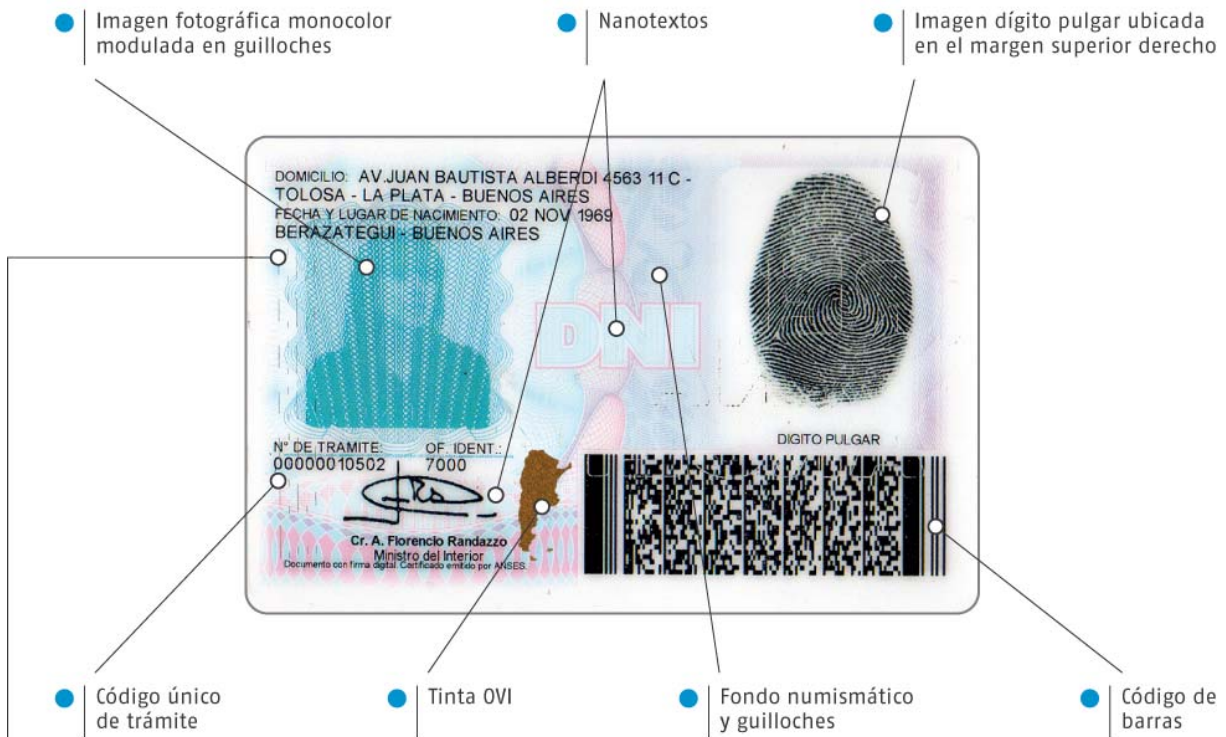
Imagen fotográfica monocolor modulada en guilloches

Nanotextos

Imagen dígito pulgar ubicada en el margen superior derecho

DOMICILIO: AV.JUAN BAUTISTA ALBERDI 4563 11 C - TOLOSA - LA PLATA - BUENOS AIRES
FECHA Y LUGAR DE NACIMIENTO: 02 NOV 1969
BERAZATEGUI - BUENOS AIRES

DNI

DIGITO PULGAR

N° DE TRAMITE: 00000010502
OF. IDENT.: 7000

Cr. A. Florencio Randazzo
Ministro del Interior
Documento con firma digital. Certificado emitido por ANSES.

Código único de trámite

Tinta OVI

Fondo numismático y guilloches

Código de barras